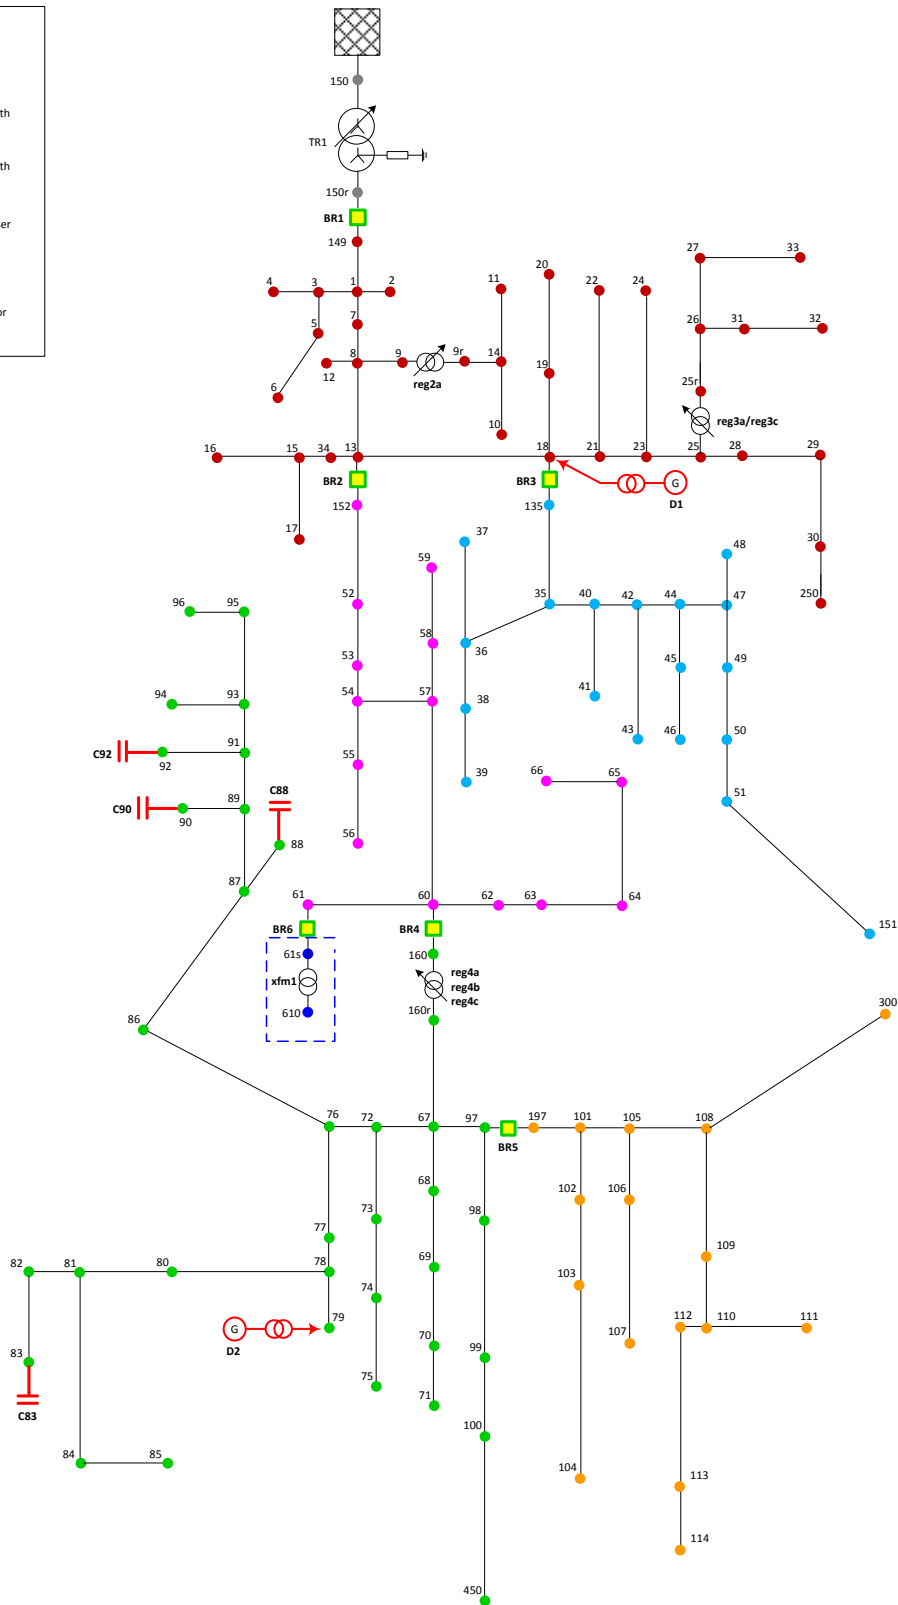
th
th
er
or

150
TR1
150r
BR1
149
4
3
1
2
5
7
6
8
12
9
9r
reg2a
14
11
10
20
19
18
22
21
24
23
27
33
26
31
32
25r
reg3a/reg3c
25
28
29
30
250
16
15
34
13
17
BR2
152
BR3
135
D1
G
59
58
37
36
38
39
52
53
54
57
55
56
35
40
42
44
47
48
41
43
45
46
49
50
51
151
66
65
96
95
94
93
91
C92
92
89
C90
90
C88
88
87
61
60
62
63
64
BR6
61s
xfm1
610
BR4
160
reg4a
reg4b
reg4c
160r
86
300
76
72
67
97
BR5
197
101
105
108
68
98
102
106
109
77
73
78
82
81
80
79
G
D2
69
74
103
107
112
110
111
83
C83
75
70
99
71
100
84
85
104
113
114
450